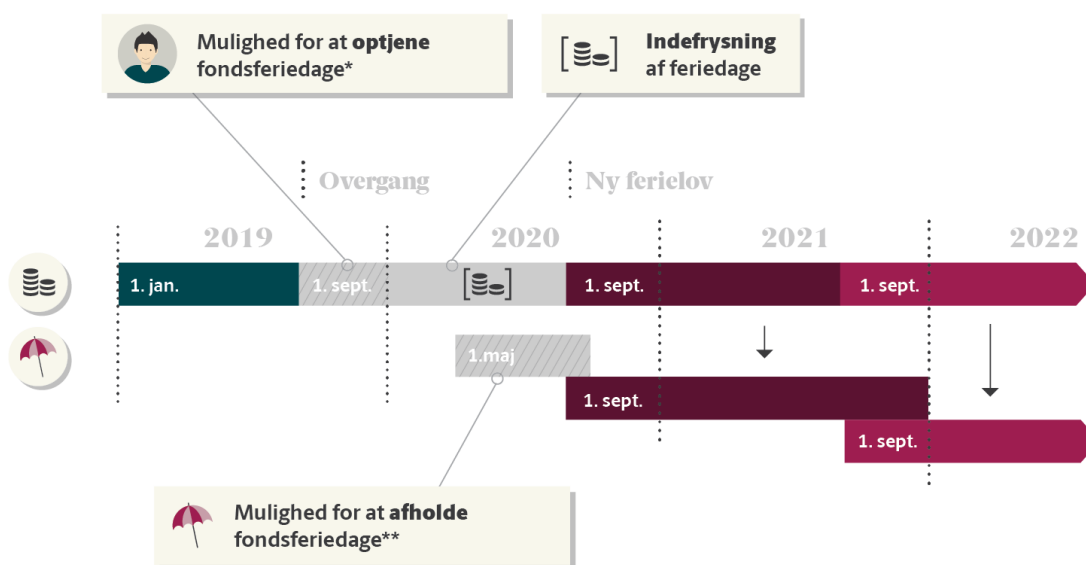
Mulighed for at **optjene** fondsferiedage*

**Indefrysning** af feriedage

Overgang

Ny ferielov

2019

2020

2021

2022

1. jan.

1. sept.

1. sept.

1. sept.

1.maj

1. sept.

1. sept.

Mulighed for at **afholde** fondsferiedage**